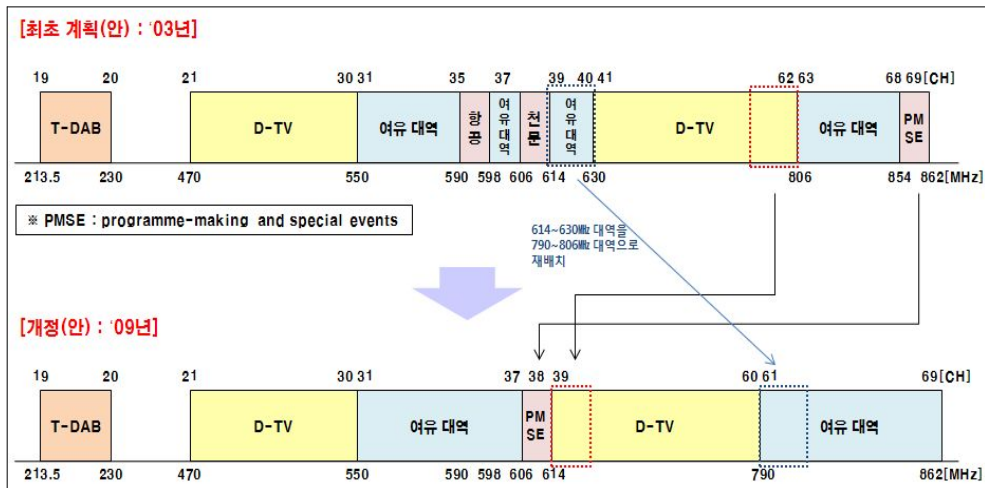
[최초 계획(안) : '03년]

19 20 21 30 31 35 37 39 40 41 62 63 68 69[CH]

T-DAB

D-TV

여유 대역

항공

여유대역

천문

여유대역

D-TV

여유 대역

PMSE

213.5 230 470 550 590 598 606 614 630 806 854 862[MHz]

※ PMSE : programme-making and special events

614~630㎒ 대역을 790~806㎒ 대역으로 재배치

[개정(안) : '09년]

19 20 21 30 31 37 38 39 60 61 69[CH]

T-DAB

D-TV

여유 대역

PMSE

D-TV

여유 대역

213.5 230 470 550 590 598 606 614 790 862[MHz]